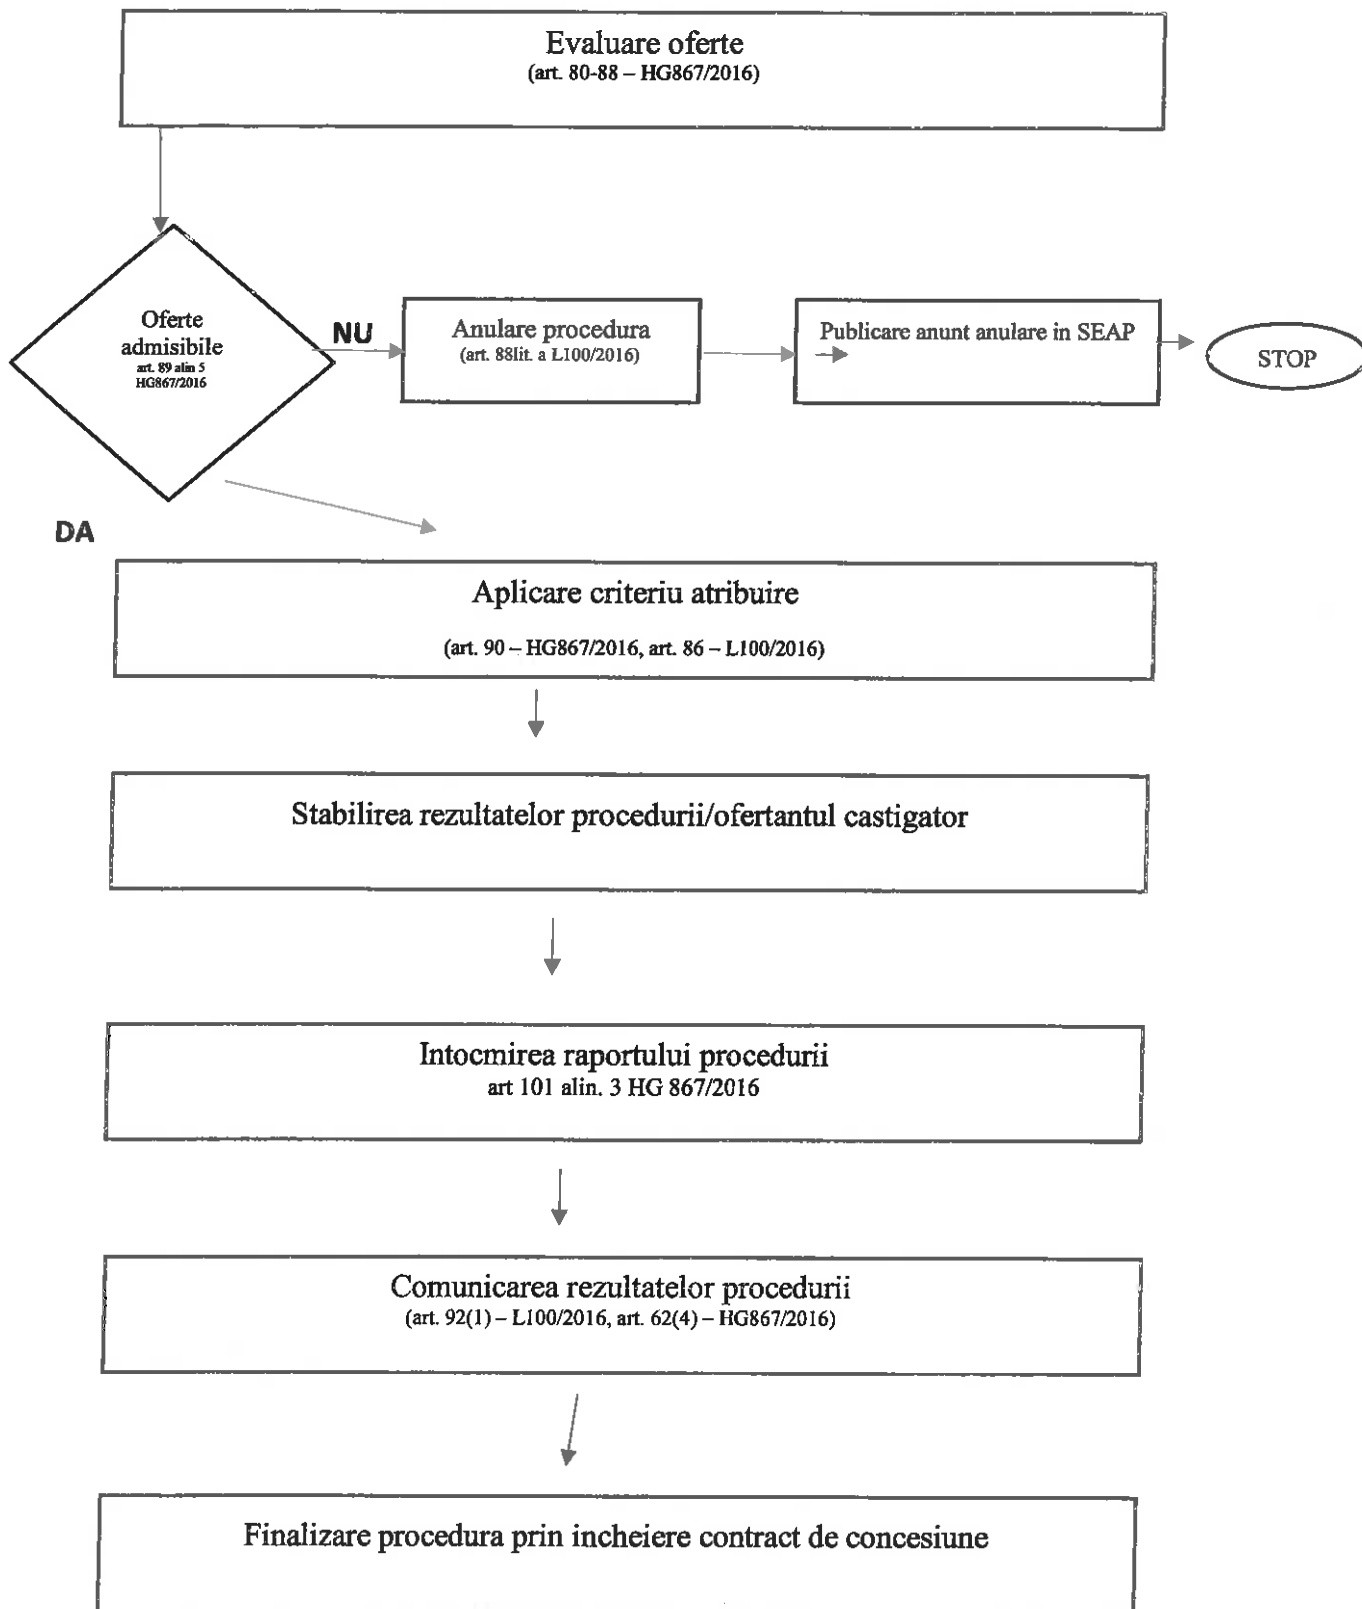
Evaluare oferte
(art. 80-88 – HG867/2016)

Oferte admisibile
art. 89 alin 5 HG867/2016

NU

Anulare procedura
(art. 88lit. a L100/2016)

Publicare anunt anulare in SEAP

STOP

DA

Aplicare criteriu atribuire
(art. 90 – HG867/2016, art. 86 – L100/2016)

Stabilirea rezultatelor procedurii/ofertantul castigator

Intocmirea raportului procedurii
art 101 alin. 3 HG 867/2016

Comunicarea rezultatelor procedurii
(art. 92(1) – L100/2016, art. 62(4) – HG867/2016)

Finalizare procedura prin incheiere contract de concesiune